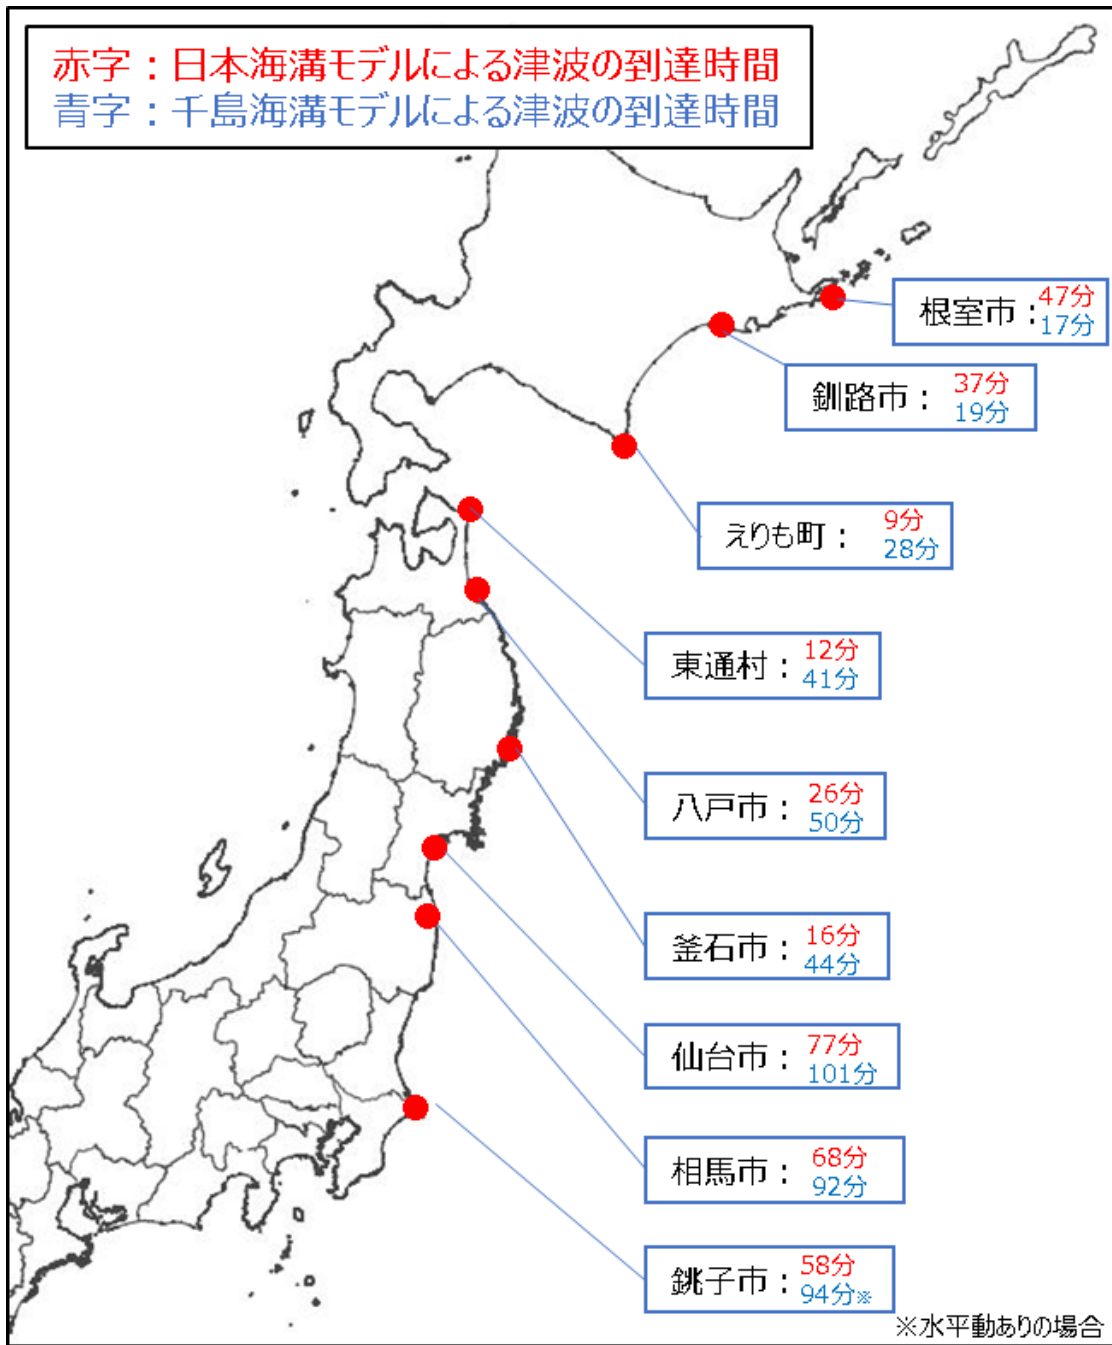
赤字：日本海溝モデルによる津波の到達時間
青字：千島海溝モデルによる津波の到達時間

根室市：47分 17分

釧路市：37分 19分

えりも町：9分 28分

東通村：12分 41分

八戸市：26分 50分

釜石市：16分 44分

仙台市：77分 101分

相馬市：68分 92分

銚子市：58分 94分※

※水平動ありの場合